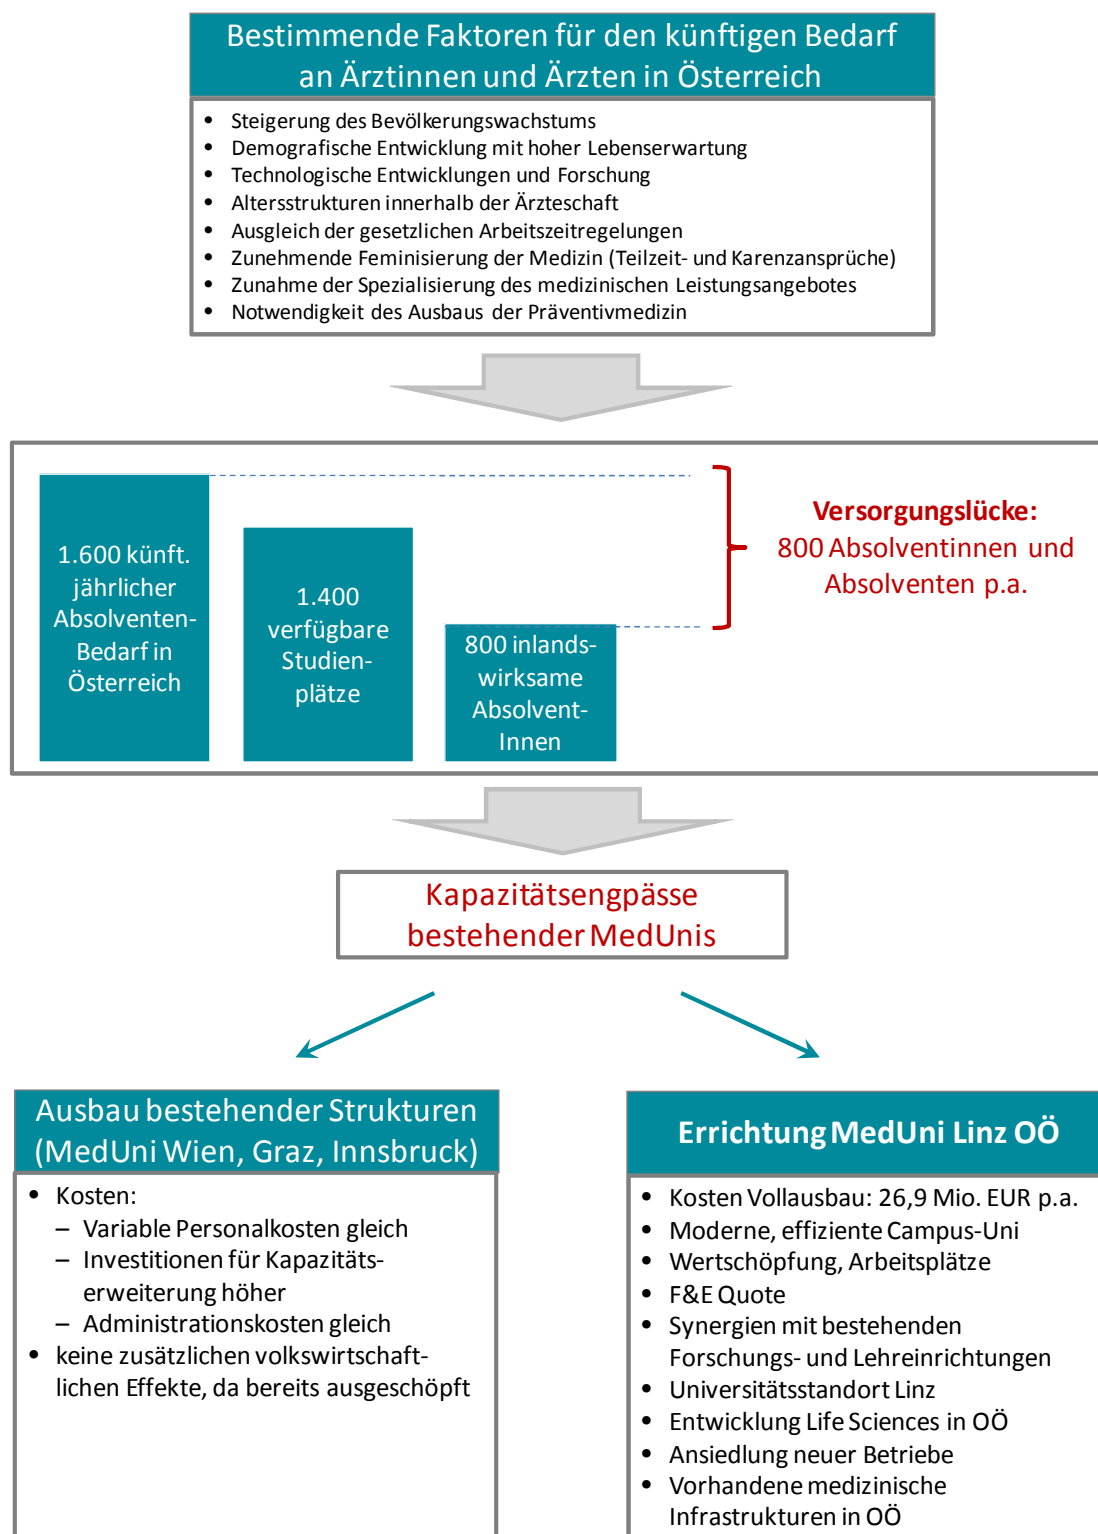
Bestimmende Faktoren für den künftigen Bedarf an Ärztinnen und Ärzten in Österreich

- Steigerung des Bevölkerungswachstums
- Demografische Entwicklung mit hoher Lebenserwartung
- Technologische Entwicklungen und Forschung
- Altersstrukturen innerhalb der Ärzteschaft
- Ausgleich der gesetzlichen Arbeitszeitregelungen
- Zunehmende Feminisierung der Medizin (Teilzeit- und Karenzansprüche)
- Zunahme der Spezialisierung des medizinischen Leistungsangebotes
- Notwendigkeit des Ausbaus der Präventivmedizin

1.600 künft. jährlicher Absolventen-Bedarf in Österreich

1.400 verfügbare Studienplätze

800 inlandswirksame Absolvent-Innen

Versorgungslücke:
800 Absolventinnen und Absolventen p.a.

Kapazitätsengpässe bestehender MedUnis

Ausbau bestehender Strukturen (MedUni Wien, Graz, Innsbruck)

- Kosten:
 – Variable Personalkosten gleich
 – Investitionen für Kapazitätserweiterung höher
 – Administrationskosten gleich
- keine zusätzlichen volkswirtschaftlichen Effekte, da bereits ausgeschöpft

Errichtung MedUni Linz OÖ

- Kosten Vollausbau: 26,9 Mio. EUR p.a.
- Moderne, effiziente Campus-Uni
- Wertschöpfung, Arbeitsplätze
- F&E Quote
- Synergien mit bestehenden Forschungs- und Lehreinrichtungen
- Universitätsstandort Linz
- Entwicklung Life Sciences in OÖ
- Ansiedlung neuer Betriebe
- Vorhandene medizinische Infrastrukturen in OÖ